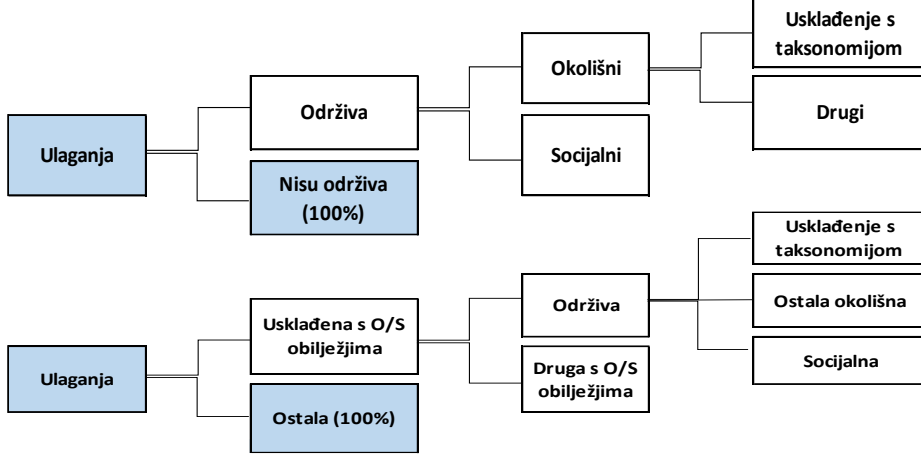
Ulaganja

Održiva

Nisu održiva (100%)

Okolišni

Socijalni

Usklađenje s taksonomijom

Drugi

Ulaganja

Usklađena s O/S obilježjima

Ostala (100%)

Održiva

Druga s O/S obilježjima

Usklađenje s taksonomijom

Ostala okolišna

Socijalna